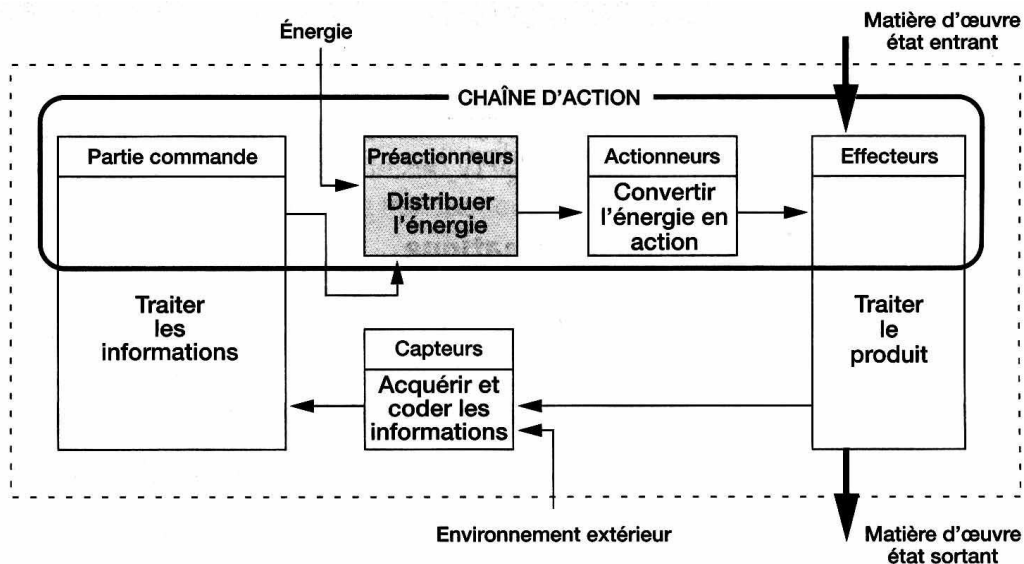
Énergie

Matière d'œuvre état entrant

CHAÎNE D'ACTION

Partie commande

Préactionneurs

Distribuer l'énergie

Actionneurs

Convertir l'énergie en action

Effecteurs

Traiter les informations

Capteurs

Acquérir et coder les informations

Traiter le produit

Environnement extérieur

Matière d'œuvre état sortant